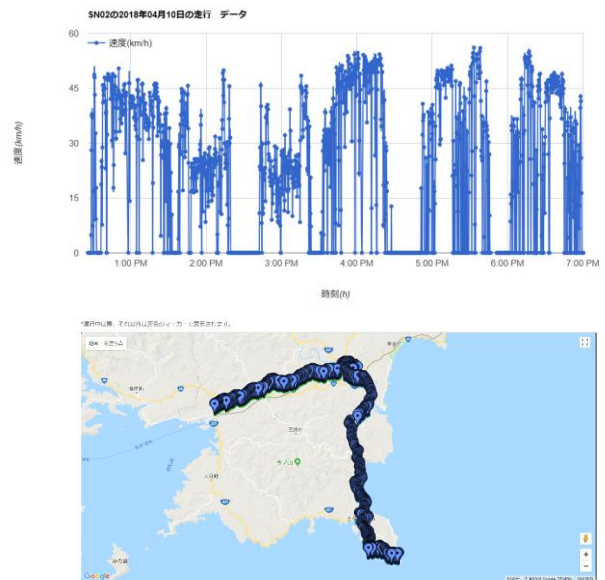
SN02の2018年04月10日の走行　データ

速度(km/h)

60
45
30
15
0

速度(km/h)

1:00 PM
2:00 PM
3:00 PM
4:00 PM
5:00 PM
6:00 PM
7:00 PM

時刻(h)

*運行中は青、それ以外は灰色のマーカーで表示されます。

地図　航空写真

Google